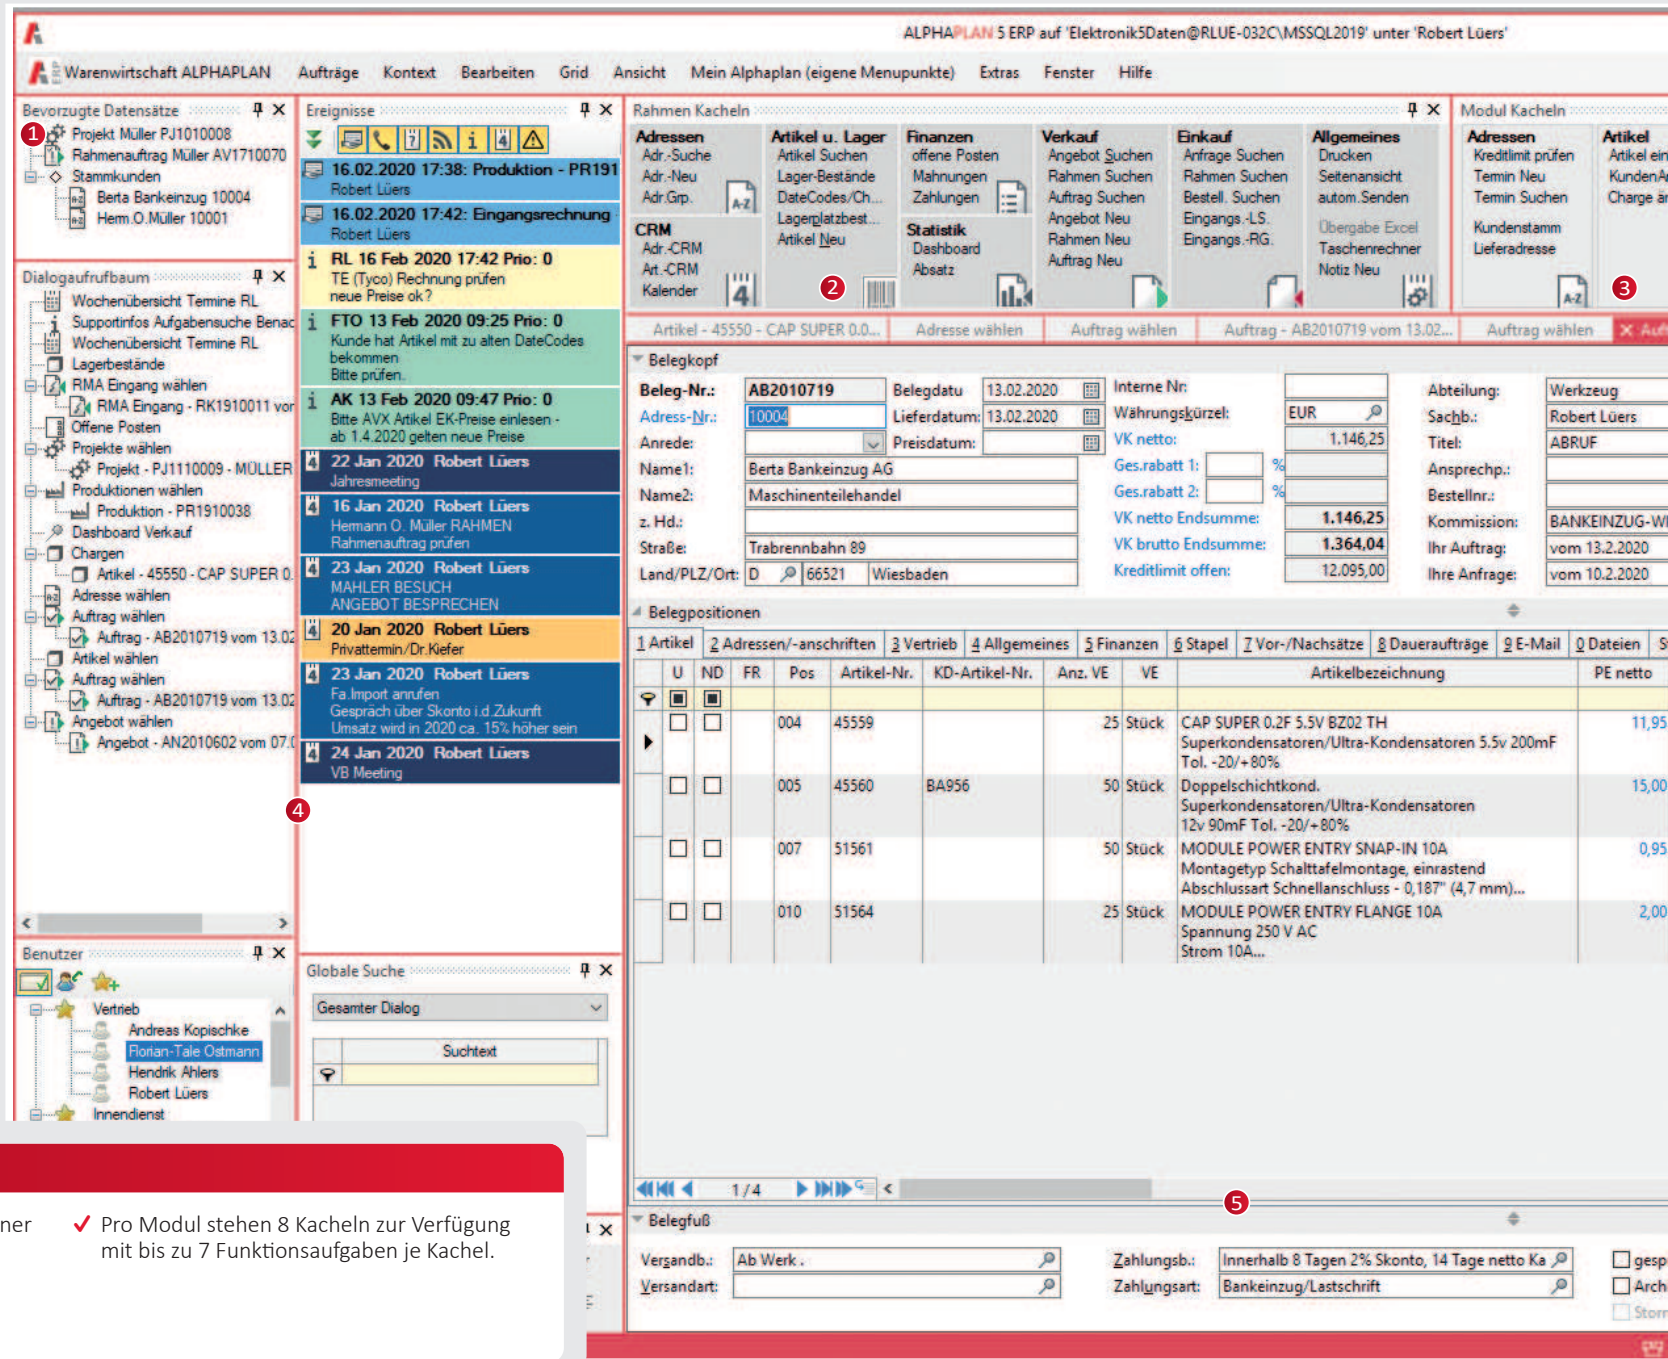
ALPHAPLAN 5 ERP auf 'Elektronik5Daten@RLUE-032C\MSSQL2019' unter 'Robert Lüers'

Warenwirtschaft ALPHAPLAN Aufträge Kontext Bearbeiten Grid Ansicht Mein Alphaplan (eigene Menupunkte) Extras Fenster Hilfe

Bevorzugte Datensätze
1
Projekt Müller PJ1010008
Rahmenauftrag Müller AV1710070
Stammkunden
Berta Bankeinzug 10004
Herrn O. Müller 10001

Dialogaufrufbaum
Wochenübersicht Termine RL
Supportinfos Aufgabensuche Benac
Wochenübersicht Termine RL
Lagerbestände
RMA Eingang wählen
RMA Eingang - RK1910011 vor
Offene Posten
Projekte wählen
Projekt - PJ1110009 - MÜLLER
Produktionen wählen
Produktion - PR1910038
Dashboard Verkauf
Chargen
Artikel - 45550 - CAP SUPER 0.
Adresse wählen
Auftrag wählen
Auftrag - AB2010719 vom 13.02
Artikel wählen
Auftrag wählen
Auftrag - AB2010719 vom 13.02
Angebot wählen
Angebot - AN2010602 vom 07.0

Benutzer
Vertrieb
Andreas Kopischke
Florian-Tale Ostmann
Hendrik Ahlers
Robert Lüers
Innendienst

Ereignisse
16.02.2020 17:38: Produktion - PR191
Robert Lüers
16.02.2020 17:42: Eingangsrechnung
Robert Lüers
RL 16 Feb 2020 17:42 Prio: 0
TE (Tyco) Rechnung prüfen
neue Preise ok?
FTO 13 Feb 2020 09:25 Prio: 0
Kunde hat Artikel mit zu alten DateCodes bekommen
Bitte prüfen.
AK 13 Feb 2020 09:47 Prio: 0
Bitte AVX Artikel EK-Preise einlesen - ab 1.4.2020 gelten neue Preise
22 Jan 2020 Robert Lüers
Jahresmeeting
16 Jan 2020 Robert Lüers
Hermann O. Müller RAHMEN
Rahmenauftrag prüfen
23 Jan 2020 Robert Lüers
MAHLER BESUCH
ANGEBOT BESPRECHEN
20 Jan 2020 Robert Lüers
Privattermin/Dr.Kiefer
23 Jan 2020 Robert Lüers
Fa.Import anrufen
Gespräch über Skonto i.d.Zukunft
Umsatz wird in 2020 ca. 15% höher sein
24 Jan 2020 Robert Lüers
VB Meeting
4

Globale Suche
Gesamter Dialog
Suchtext

Rahmen Kacheln
Adressen
Adr.-Suche
Adr.-Neu
Adr.Grp.
CRM
Adr.-CRM
Art.-CRM
Kalender
Artikel u. Lager
Artikel Suchen
Lager-Bestände
DateCodes/Ch...
Lagerplatzbest...
Artikel Neu
2
Finanzen
offene Posten
Mahnungen
Zahlungen
Statistik
Dashboard
Absatz
Verkauf
Angebot Suchen
Rahmen Suchen
Auftrag Suchen
Angebot Neu
Rahmen Neu
Auftrag Neu
Einkauf
Anfrage Suchen
Rahmen Suchen
Bestell. Suchen
Eingangs.-LS.
Eingangs.-RG.
Allgemeines
Drucken
Seitenansicht
autom.Senden
Übergabe Excel
Taschenrechner
Notiz Neu

Modul Kacheln
Adressen
Kreditlimit prüfen
Termin Neu
Termin Suchen
Kundenstamm
Lieferadresse
Artikel
Artikel ein
KundenA
Charge ar
3

Artikel - 45550 - CAP SUPER 0.0... | Adresse wählen | Auftrag wählen | Auftrag - AB2010719 vom 13.02... | Auftrag wählen | Auf

Belegkopf
Beleg-Nr.: AB2010719 Belegdatu 13.02.2020 Interne Nr: Abteilung: Werkzeug
Adress-Nr.: 10004 Lieferdatum: 13.02.2020 Währungskürzel: EUR Sachb.: Robert Lüers
Anrede: Preisdatum: VK netto: 1.146,25 Titel: ABRUF
Name1: Berta Bankeinzug AG Ges.rabatt 1: % Ansprechp.:
Name2: Maschinenteilehandel Ges.rabatt 2: % Bestellnr.:
z. Hd.: VK netto Endsumme: 1.146,25 Kommission: BANKEINZUG-WI
Straße: Trabrennbahn 89 VK brutto Endsumme: 1.364,04 Ihr Auftrag: vom 13.2.2020
Land/PLZ/Ort: D 66521 Wiesbaden Kreditlimit offen: 12.095,00 Ihre Anfrage: vom 10.2.2020

Belegpositionen
1 Artikel | 2 Adressen/-anschriften | 3 Vertrieb | 4 Allgemeines | 5 Finanzen | 6 Stapel | 7 Vor-/Nachsätze | 8 Daueraufträge | 9 E-Mail | 0 Dateien | S

| U | ND | FR | Pos | Artikel-Nr. | KD-Artikel-Nr. | Anz. VE | VE | Artikelbezeichnung | PE netto |
|---|---|---|---|---|---|---|---|---|---|
| | | | 004 | 45559 | | 25 | Stück | CAP SUPER 0.2F 5.5V BZ02 TH Superkondensatoren/Ultra-Kondensatoren 5.5v 200mF Tol. -20/+80% | 11,95 |
| | | | 005 | 45560 | BA956 | 50 | Stück | Doppelschichtkond. Superkondensatoren/Ultra-Kondensatoren 12v 90mF Tol. -20/+80% | 15,00 |
| | | | 007 | 51561 | | 50 | Stück | MODULE POWER ENTRY SNAP-IN 10A Montagetyp Schalttafelmontage, einrastend Abschlussart Schnellanschluss - 0,187" (4,7 mm)... | 0,95 |
| | | | 010 | 51564 | | 25 | Stück | MODULE POWER ENTRY FLANGE 10A Spannung 250 V AC Strom 10A... | 2,00 |

1 / 4
5

Belegfuß
Versandb.: Ab Werk. Zahlungsb.: Innerhalb 8 Tagen 2% Skonto, 14 Tage netto Ka gesp
Versandart: Zahlungsart: Bankeinzug/Lastschrift Arch
Storr

ner
✓ Pro Modul stehen 8 Kacheln zur Verfügung mit bis zu 7 Funktionsaufgaben je Kachel.